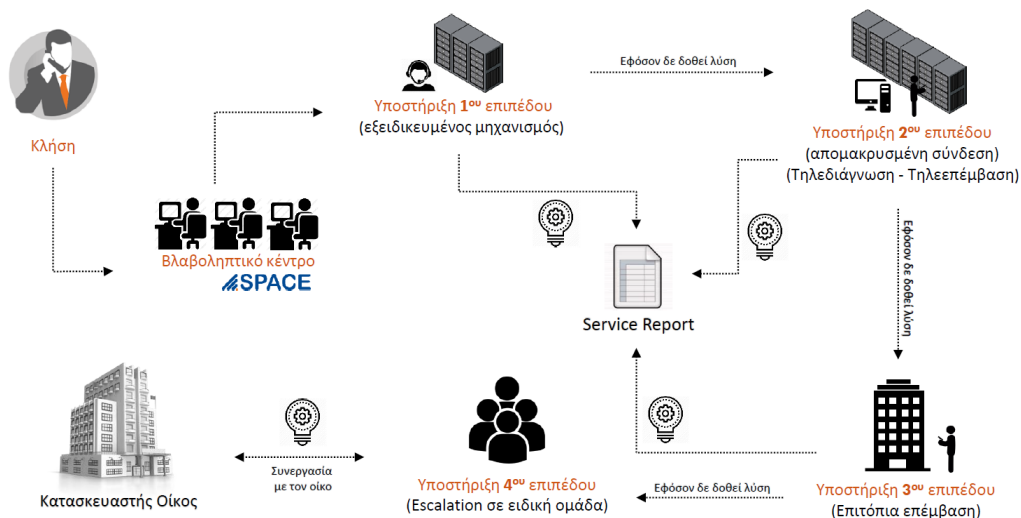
Κλήση

Βλαβοληπτικό κέντρο
SPACE

Υποστήριξη 1$^{ου}$ επιπέδου
(εξειδικευμένος μηχανισμός)

Εφόσον δε δοθεί λύση

Υποστήριξη 2$^{ου}$ επιπέδου
(απομακρυσμένη σύνδεση)
(Τηλεδιάγνωση - Τηλεεπέμβαση)

Εφόσον δε δοθεί λύση

Service Report

Υποστήριξη 3$^{ου}$ επιπέδου
(Επιτόπια επέμβαση)

Εφόσον δε δοθεί λύση

Υποστήριξη 4$^{ου}$ επιπέδου
(Escalation σε ειδική ομάδα)

Συνεργασία
με τον οίκο

Κατασκευαστής Οίκος